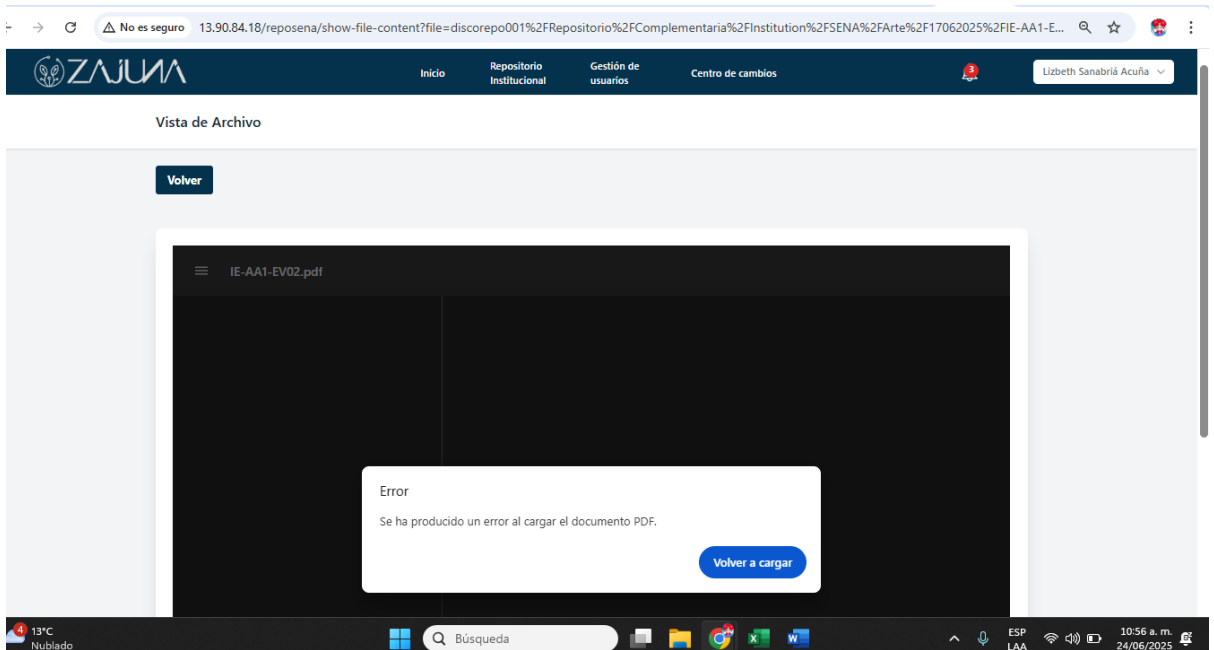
No es seguro 13.90.84.18/reposena/show-file-content?file=discorepo001%2FRepositorio%2FComplementaria%2FInstitution%2FSENA%2FArte%2F17062025%2FIE-AA1-E...

ZAJUNA

Inicio
Repositorio Institucional
Gestión de usuarios
Centro de cambios

3

Lizbeth Sanabriá Acuña

Vista de Archivo

Volver

IE-AA1-EV02.pdf

Error

Se ha producido un error al cargar el documento PDF.

Volver a cargar

4 13°C Nublado

Búsqueda

ESP LAA

10:56 a. m. 24/06/2025